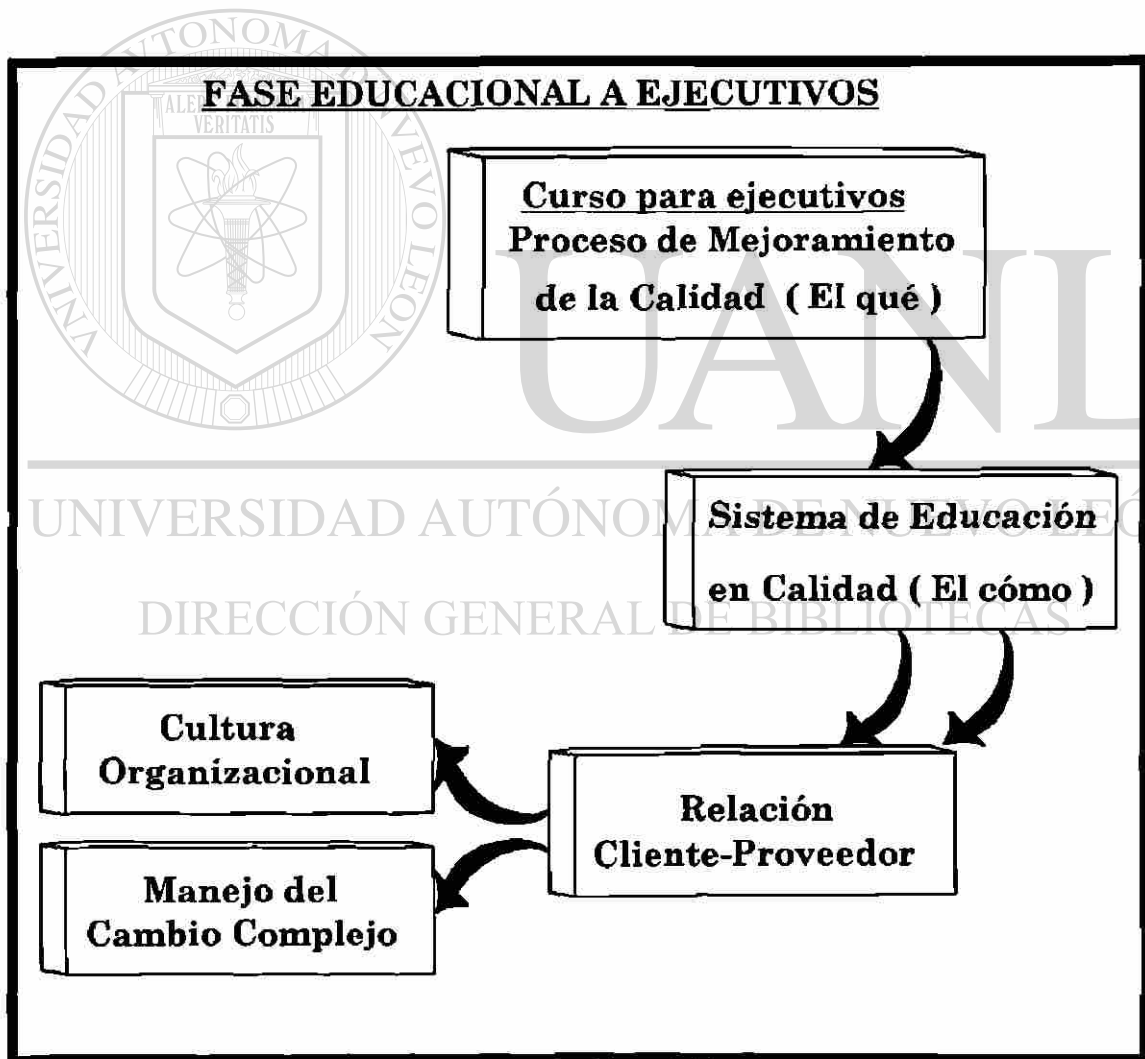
FASE EDUCACIONAL A EJECUTIVOS

Curso para ejecutivos
Proceso de Mejoramiento de la Calidad ( El qué )

Sistema de Educación en Calidad ( El cómo )

Cultura Organizacional

Relación Cliente-Proveedor

Manejo del Cambio Complejo

UNIVERSIDAD AUTÓNOMA DE NUEVO LEÓN
ALERE FLAMMAM VERITATIS
UANL
UNIVERSIDAD AUTÓNOMA DE NUEVO LEÓN
DIRECCIÓN GENERAL DE BIBLIOTECAS